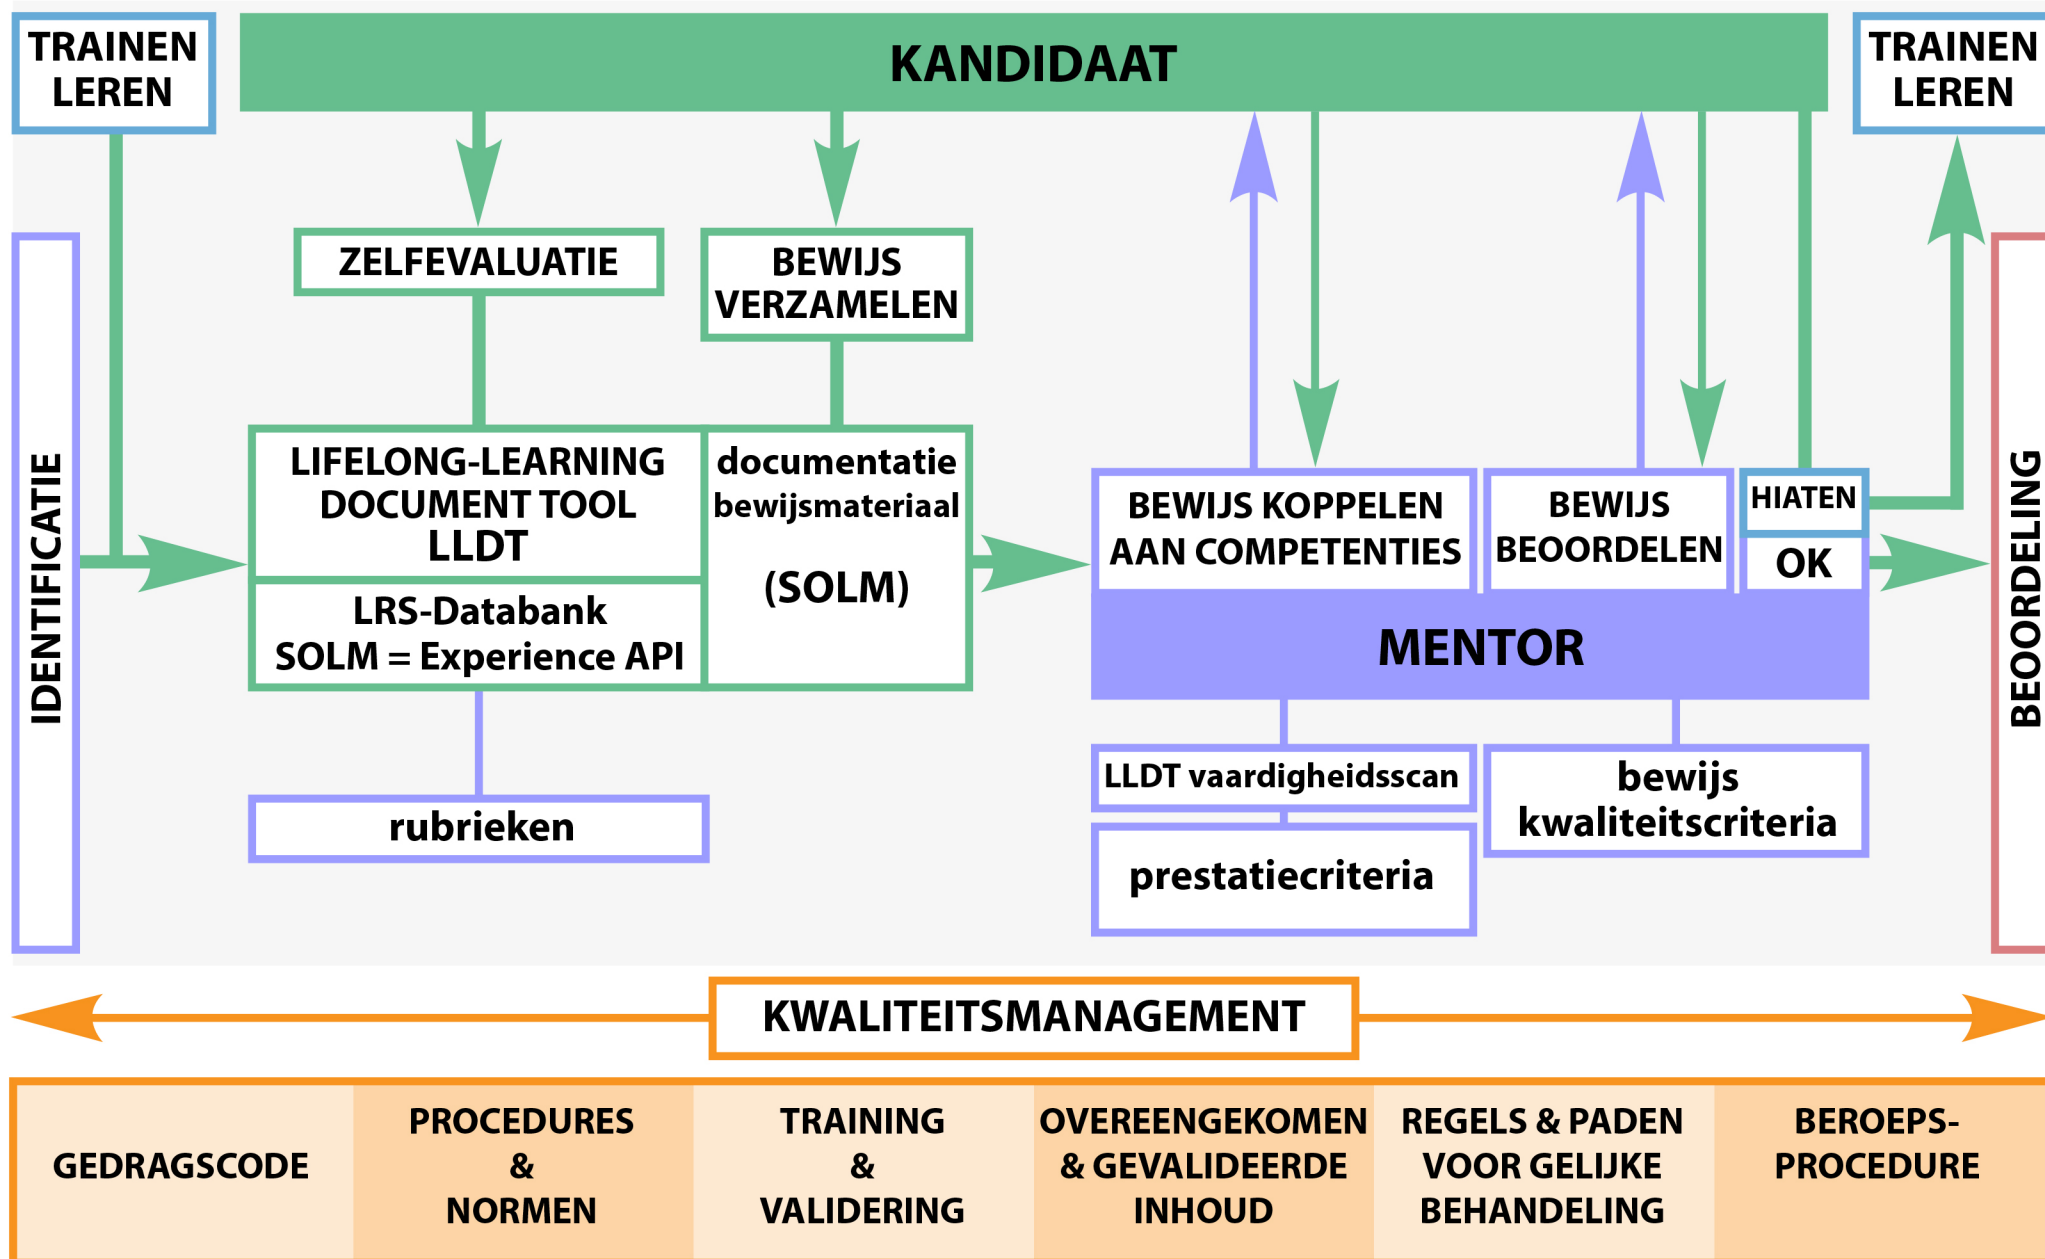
TRAINEN LEREN

KANDIDAAT

TRAINEN LEREN

IDENTIFICATIE

ZELFEVALUATIE

BEWIJS VERZAMELEN

LIFELONG-LEARNING DOCUMENT TOOL LLDT

documentatie bewijsmateriaal

(SOLM)

LRS-Databank SOLM = Experience API

rubrieken

BEWIJS KOPPELEN AAN COMPETENTIES

BEWIJS BEOORDELEN

HIATEN

OK

MENTOR

LLDT vaardigheidsscan

prestatiecriteria

bewijs kwaliteitscriteria

BEOORDELING

KWALITEITSMANAGEMENT

| GEDRAGSCODE | PROCEDURES & NORMEN | TRAINING & VALIDERING | OVEREENGEKOMEN & GEVALIDEERDE INHOUD | REGELS & PADEN VOOR GELIJKE BEHANDELING | BEROEPS-PROCEDURE |